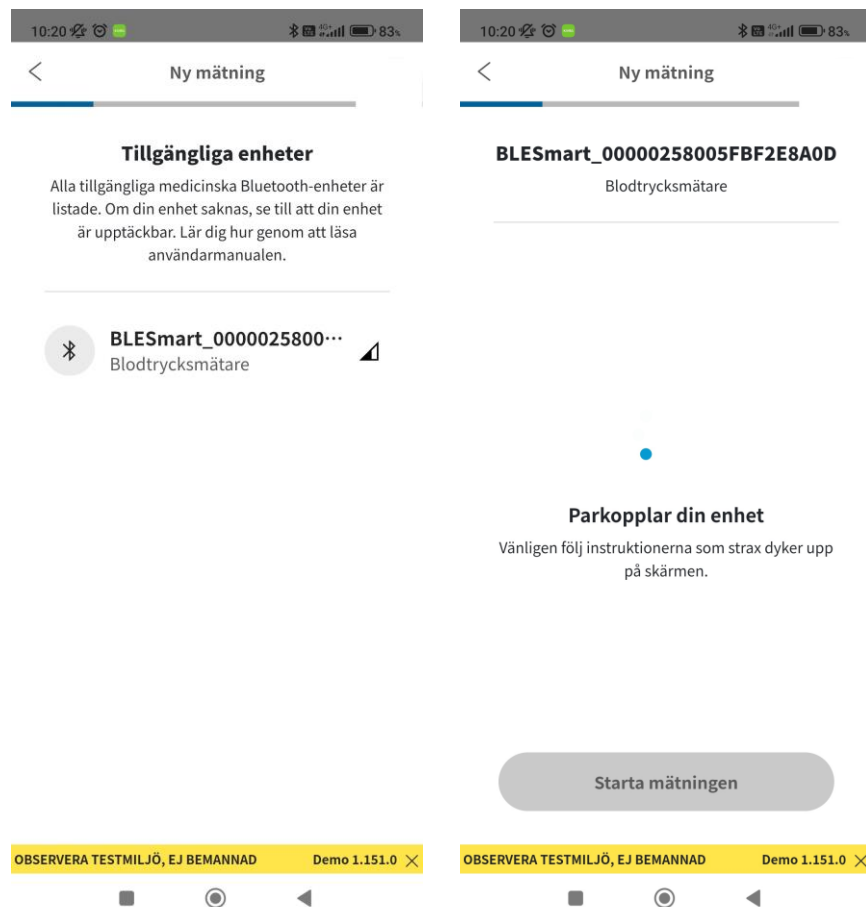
10:20 83%

Ny mätning

Tillgängliga enheter

Alla tillgängliga medicinska Bluetooth-enheter är listade. Om din enhet saknas, se till att din enhet är upptäckbar. Lär dig hur genom att läsa användarmanualen.

BLESmart_0000025800···
Blodtrycksmätare

OBSERVERA TESTMILJÖ, EJ BEMANNAD Demo 1.151.0

10:20 83%

Ny mätning

BLESmart_00000258005FBF2E8A0D

Blodtrycksmätare

Parkopplar din enhet

Vänligen följ instruktionerna som strax dyker upp på skärmen.

Starta mätningen

OBSERVERA TESTMILJÖ, EJ BEMANNAD Demo 1.151.0